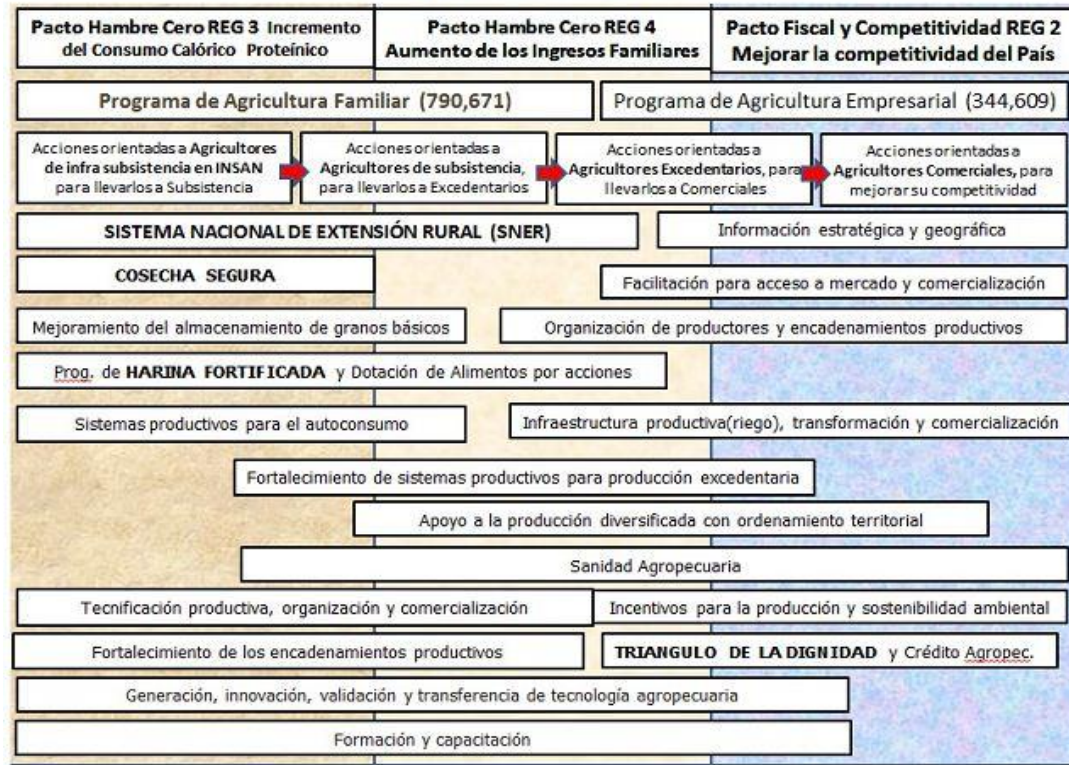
Pacto Hambre Cero REG 3 Incremento del Consumo Calórico Proteínico

Pacto Hambre Cero REG 4 Aumento de los Ingresos Familiares

Pacto Fiscal y Competitividad REG 2 Mejorar la competitividad del País

Programa de Agricultura Familiar (790,671)

Programa de Agricultura Empresarial (344,609)

Acciones orientadas a Agricultores de infra subsistencia en INSAN para llevarlos a Subsistencia

Acciones orientadas a Agricultores de subsistencia, para llevarlos a Excedentarios

Acciones orientadas a Agricultores Excedentarios, para llevarlos a Comerciales

Acciones orientadas a Agricultores Comerciales, para mejorar su competitividad

SISTEMA NACIONAL DE EXTENSIÓN RURAL (SNER)

Información estratégica y geográfica

COSECHA SEGURA

Facilitación para acceso a mercado y comercialización

Mejoramiento del almacenamiento de granos básicos

Organización de productores y encadenamientos productivos

Prog. de HARINA FORTIFICADA y Dotación de Alimentos por acciones

Sistemas productivos para el autoconsumo

Infraestructura productiva(riego), transformación y comercialización

Fortalecimiento de sistemas productivos para producción excedentaria

Apoyo a la producción diversificada con ordenamiento territorial

Sanidad Agropecuaria

Tecnificación productiva, organización y comercialización

Incentivos para la producción y sostenibilidad ambiental

Fortalecimiento de los encadenamientos productivos

TRIANGULO DE LA DIGNIDAD y Crédito Agropec.

Generación, innovación, validación y transferencia de tecnología agropecuaria

Formación y capacitación